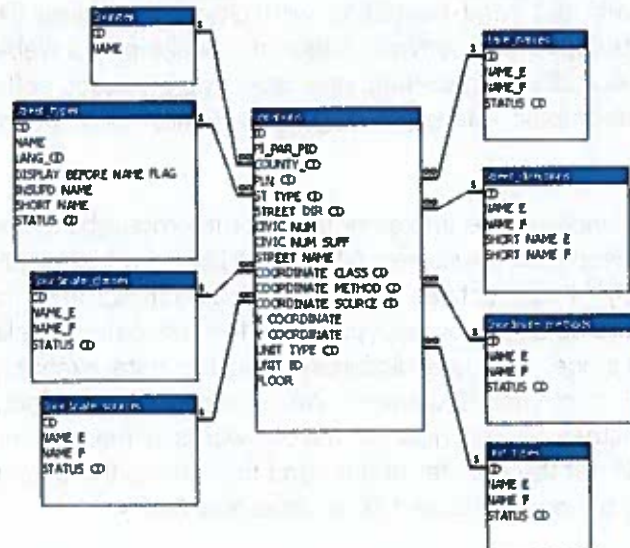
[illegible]
CD
NAME

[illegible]
CD
NAME
LANG_CD
DISPLAY BEFORE NAME FLAG
INSUPD NAME
SHORT NAME
STATUS CD

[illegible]
CD
NAME_E
NAME_F
STATUS CD

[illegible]
CD
NAME E
NAME F
STATUS CD

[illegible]
ID
PI_PAR_PID
COUNTY_CD
PLN CD
ST TYPE CD
STREET DIR CD
CIVIC NUM
CIVIC NUM SUFF
STREET NAME
COORDINATE CLASS CD
COORDINATE METHOD CD
COORDINATE SOURCE CD
X COORDINATE
Y COORDINATE
UNIT TYPE CD
UNIT ID
FLOOR

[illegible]
CD
NAME_E
NAME_F
STATUS CD

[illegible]
CD
NAME E
NAME F
SHORT NAME E
SHORT NAME F

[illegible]
CD
NAME E
NAME F
STATUS CD

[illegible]
CD
NAME E
NAME F
STATUS CD